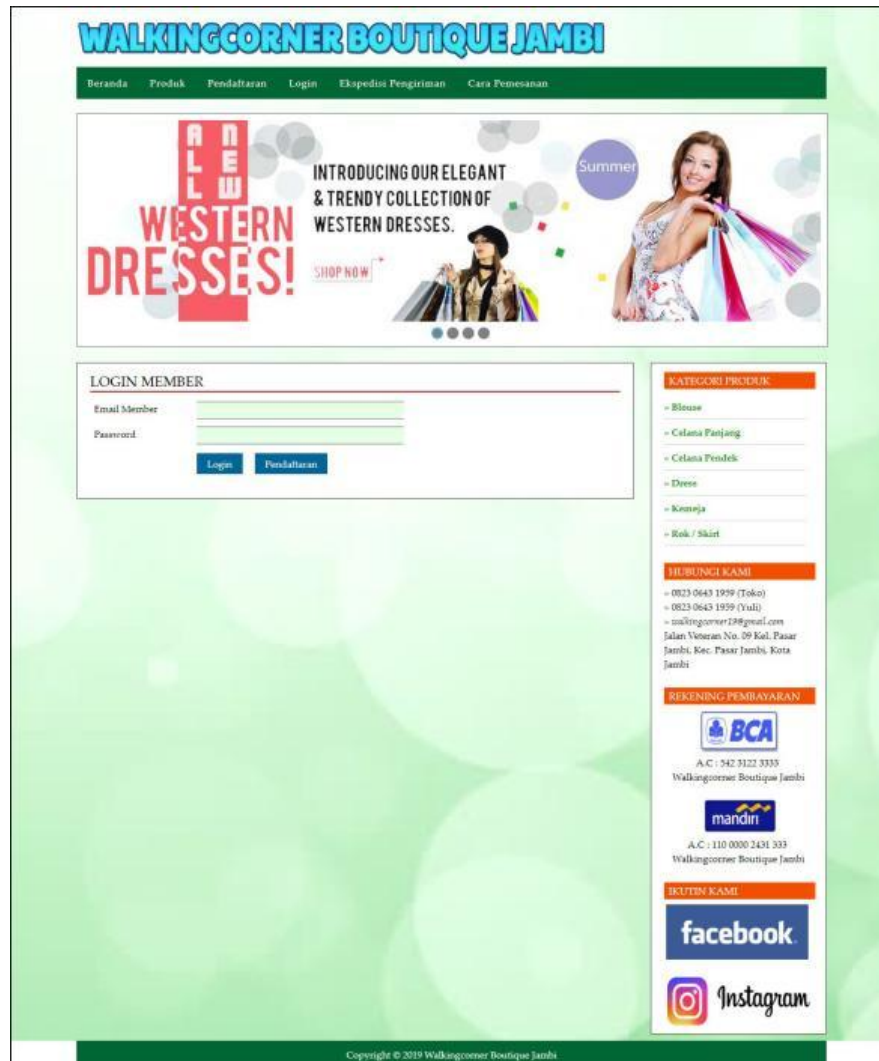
WALKINGCORNER BOUTIQUE JAMBI

Beranda Produk Pendaftaran Login Ekspedisi Pengiriman Cara Pemesanan

ALL NEW WESTERN DRESSES!

INTRODUCING OUR ELEGANT & TRENDY COLLECTION OF WESTERN DRESSES.

SHOP NOW

Summer

LOGIN MEMBER

Email Member

Password

Login Pendaftaran

KATEGORI PRODUK

» Blouse

» Celana Panjang

» Celana Pendek

» Dress

» Kemeja

» Rok / Skirt

HUBUNGI KAMI

» 0823 0643 1959 (Toko)

» 0823 0643 1959 (Yuli)

» walkingcorner19@gmail.com

Jalan Veteran No. 09 Kel. Pasar Jambi, Kec. Pasar Jambi, Kota Jambi

REKENING PEMBAYARAN

BCA

A.C : 542 3122 3333
Walkingcorner Boutique Jambi

mandiri

A.C : 110 0000 2431 333
Walkingcorner Boutique Jambi

IKUTIN KAMI

facebook.

Instagram

Copyright © 2019 Walkingcorner Boutique Jambi